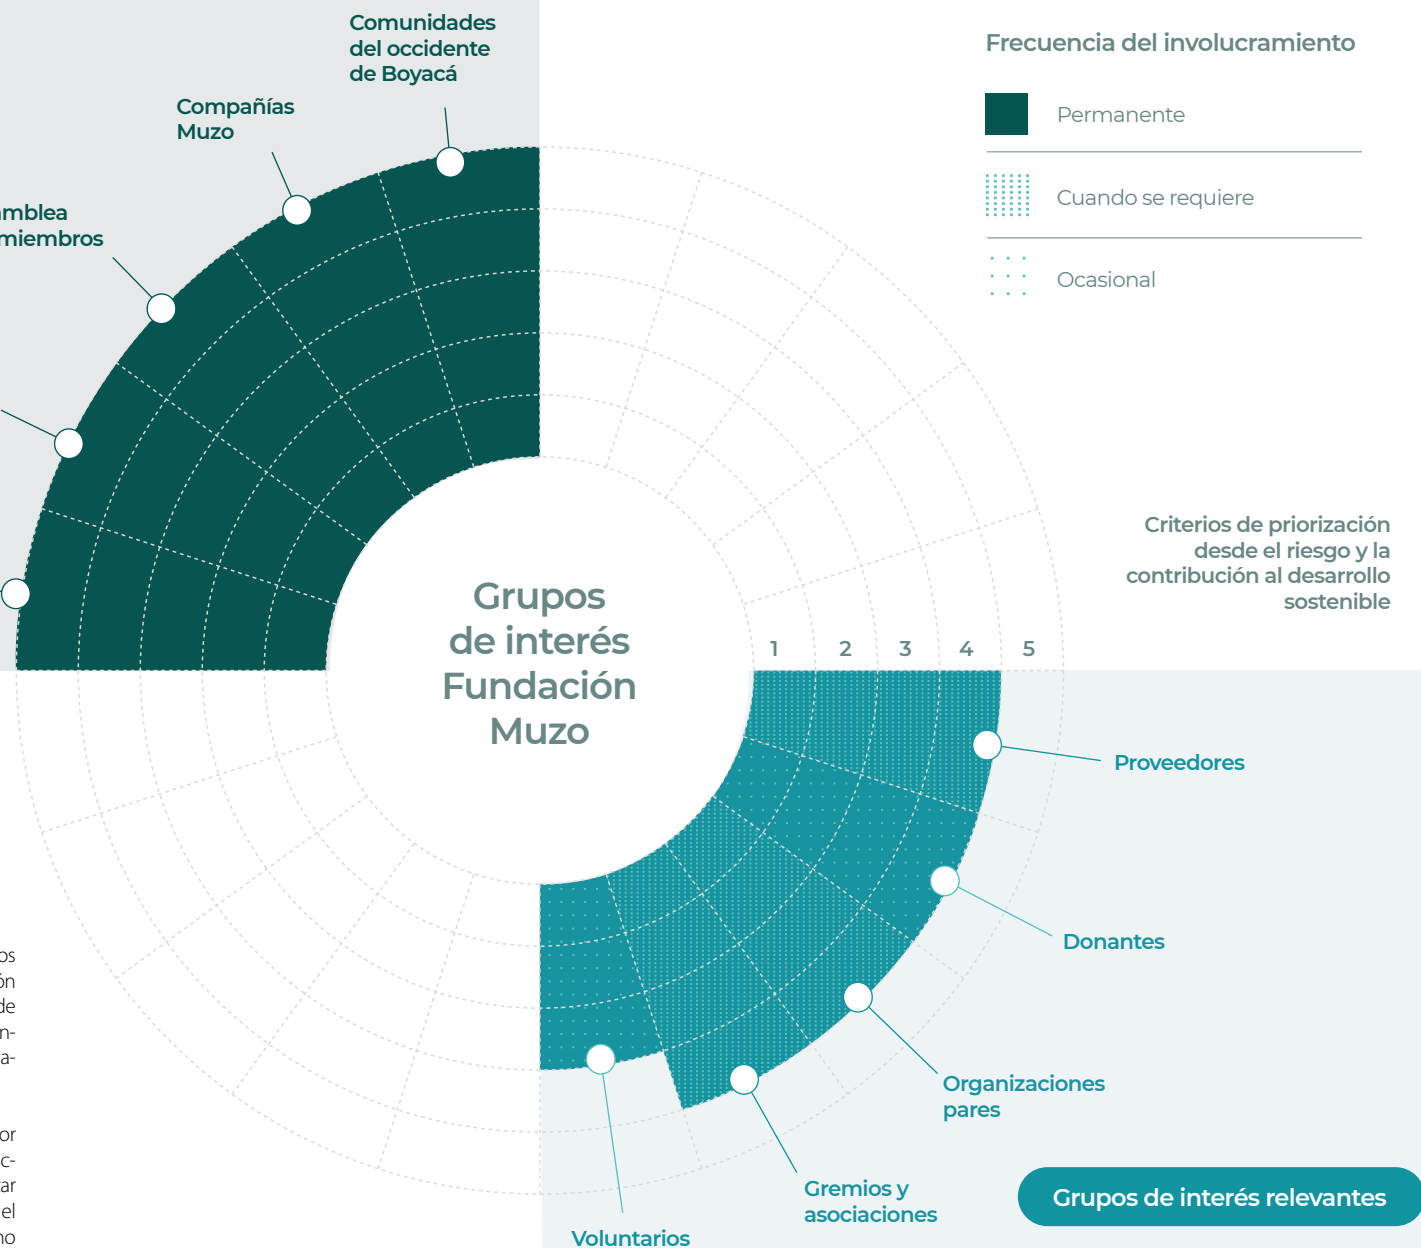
Comunidades del occidente de Boyacá

Compañías Muzo

mblea miembros

Frecuencia del involucramiento

Permanente

Cuando se requiere

Ocasional

Criterios de priorización desde el riesgo y la contribución al desarrollo sostenible

Grupos de interés Fundación Muzo

1 2 3 4 5

Proveedores

Donantes

Organizaciones pares

Gremios y asociaciones

Voluntarios

Grupos de interés relevantes

os
ón
de
n-
a-

or
c-
ar
el
no